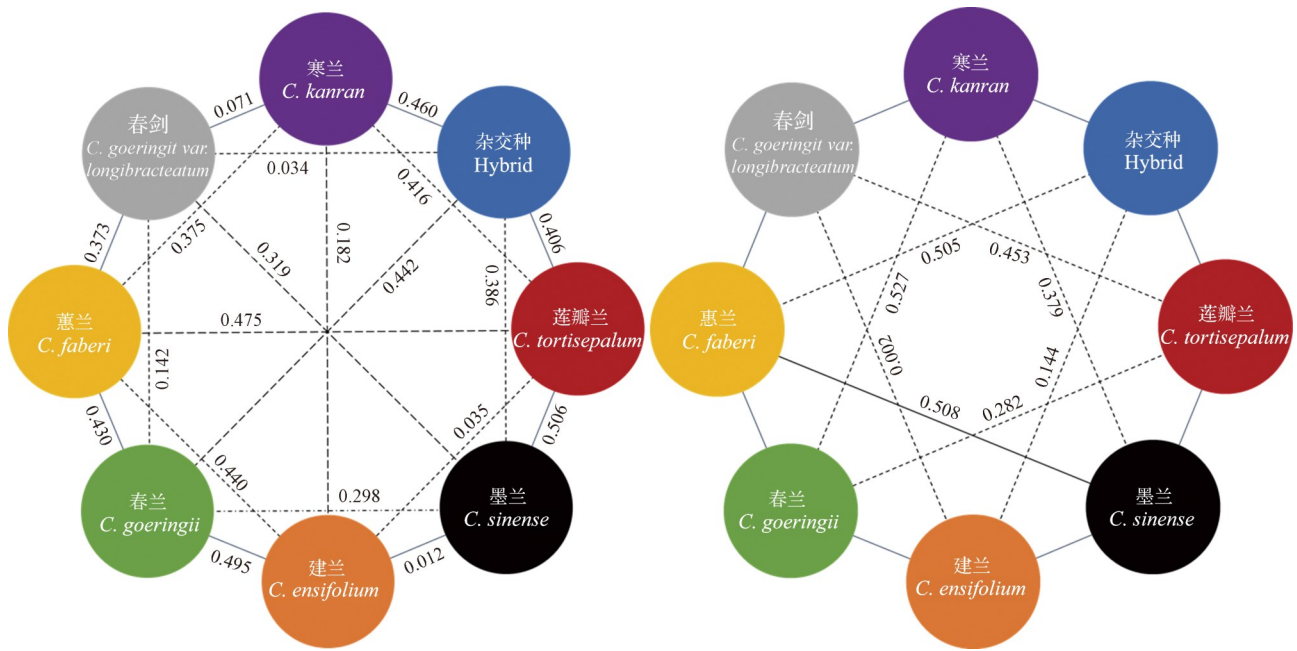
寒兰
C. kanran

杂交种
Hybrid

莲瓣兰
C. tortisepalum

墨兰
C. sinense

建兰
C. ensifolium

春兰
C. goeringii

蕙兰
C. faberi

春剑
C. goeringit var. longibracteatum

0.071
0.460
0.034
0.416
0.406
0.373
0.375
0.319
0.182
0.442
0.386
0.475
0.142
0.430
0.440
0.035
0.506
0.298
0.495
0.012

寒兰
C. kanran

杂交种
Hybrid

莲瓣兰
C. tortisepalum

墨兰
C. sinense

建兰
C. ensifolium

春兰
C. goeringii

惠兰
C. faberi

春剑
C. goeringit var. longibracteatum

0.505
0.453
0.527
0.379
0.002
0.144
0.508
0.282